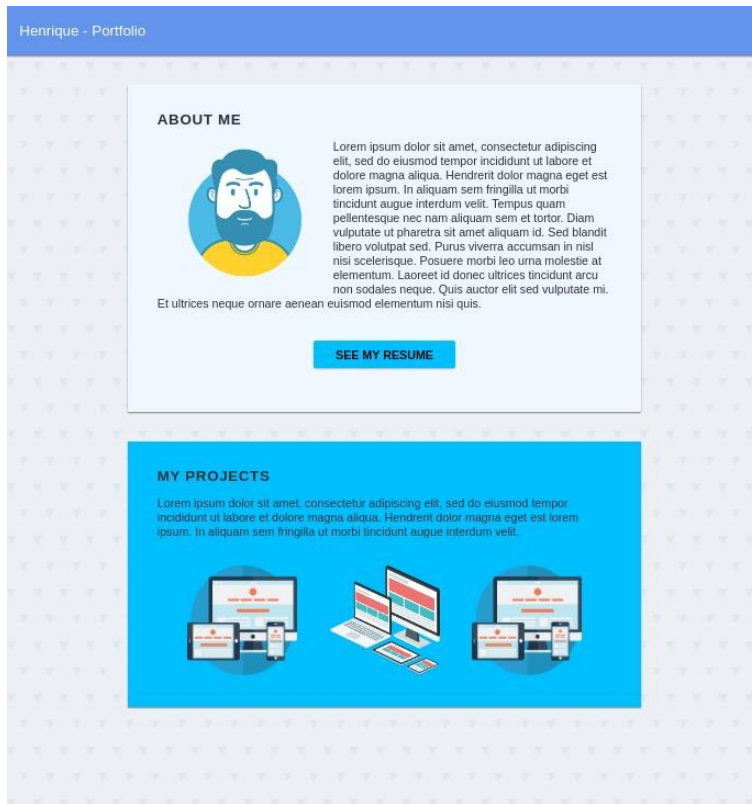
Henrique - Portfolio

ABOUT ME

Lorem ipsum dolor sit amet, consectetur adipiscing elit, sed do eiusmod tempor incididunt ut labore et dolore magna aliqua. Hendrerit dolor magna eget est lorem ipsum. In aliquam sem fringilla ut morbi tincidunt augue interdum velit. Tempus quam pellentesque nec nam aliquam sem et tortor. Diam vulputate ut pharetra sit amet aliquam id. Sed blandit libero volutpat sed. Purus viverra accumsan in nisl nisi scelerisque. Posuere morbi leo urna molestie at elementum. Laoreet id donec ultrices tincidunt arcu non sodales neque. Quis auctor elit sed vulputate mi. Et ultrices neque ornare aenean euismod elementum nisi quis.

SEE MY RESUME

MY PROJECTS

Lorem ipsum dolor sit amet, consectetur adipiscing elit, sed do eiusmod tempor incididunt ut labore et dolore magna aliqua. Hendrerit dolor magna eget est lorem ipsum. In aliquam sem fringilla ut morbi tincidunt augue interdum velit.